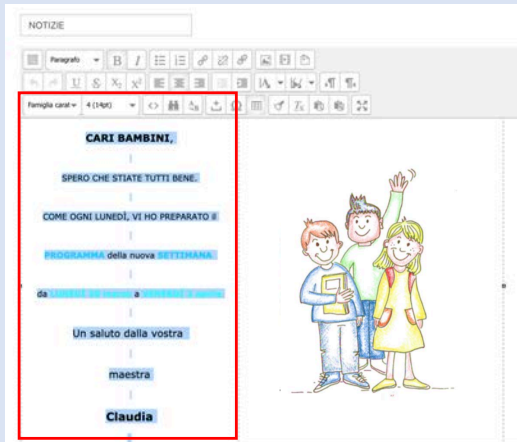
NOTIZIE

Paragrafo

Famiglia carat 4 (14pt)

CARI BAMBINI,

SPERO CHE STIATE TUTTI BENE.

COME OGNI LUNEDÌ, VI HO PREPARATO il

PROGRAMMA della nuova SETTIMANA.

da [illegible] a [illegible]

Un saluto dalla vostra

maestra

Claudia